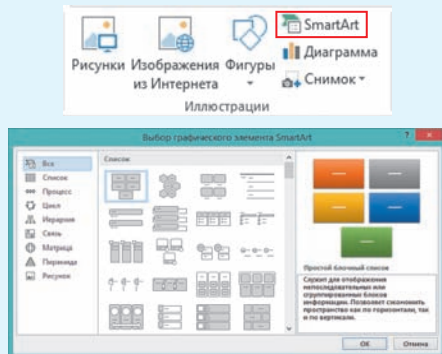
Рисунки Изображения из Интернета Фигуры
SmartArt
Диаграмма
Снимок
Иллюстрации

Выбор графического элемента SmartArt
?
Все
Список
Процесс
Цикл
Иерархия
Связь
Матрица
Пирамида
Рисунок
Список
Простой блочный список
Служит для отображения непоследовательных или сгруппированных блоков информации. Позволяет сэкономить пространство как по горизонтали, так и по вертикали.
ОК
Отмена